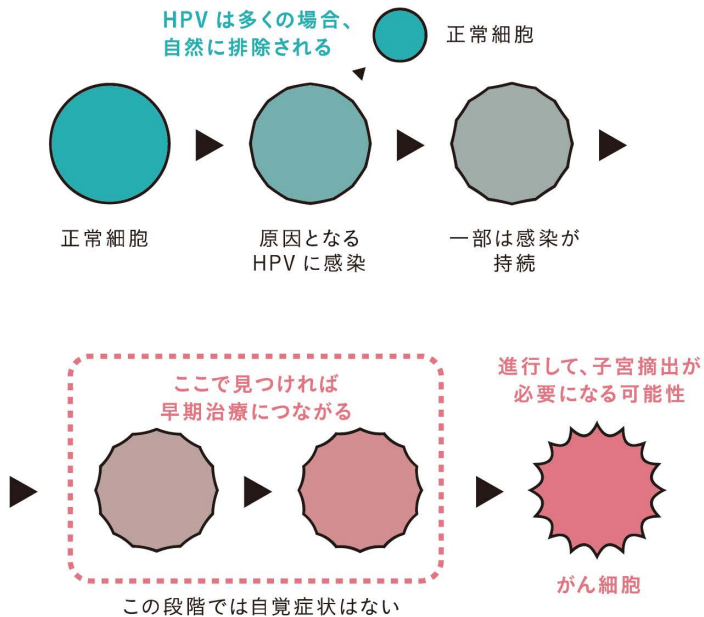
HPV は多くの場合、
自然に排除される

正常細胞

正常細胞

原因となる
HPV に感染

一部は感染が
持続

ここで見つければ
早期治療につながる

進行して、子宮摘出が
必要になる可能性

がん細胞

この段階では自覚症状はない